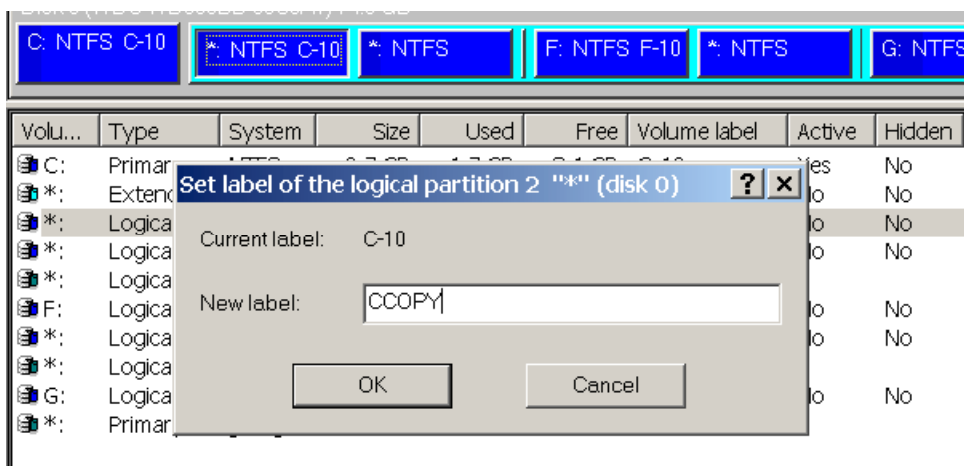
C: NTFS C-10

*: NTFS C-10

*: NTFS

F: NTFS F-10

*: NTFS

G: NTFS

| Volu... | Type | System | Size | Used | Free | Volume label | Active | Hidden |
|---|---|---|---|---|---|---|---|---|
| C: | Primar | | | | | | Yes | No |
| *: | Extenc | | | | | | lo | No |
| *: | Logica | | | | | | lo | No |
| *: | Logica | | | | | | lo | No |
| *: | Logica | | | | | | | |
| F: | Logica | | | | | | lo | No |
| *: | Logica | | | | | | lo | No |
| *: | Logica | | | | | | | |
| G: | Logica | | | | | | lo | No |
| *: | Primar | | | | | | | |

Set label of the logical partition 2 "*" (disk 0)

?

Current label: C-10

New label: CCOPY

OK

Cancel